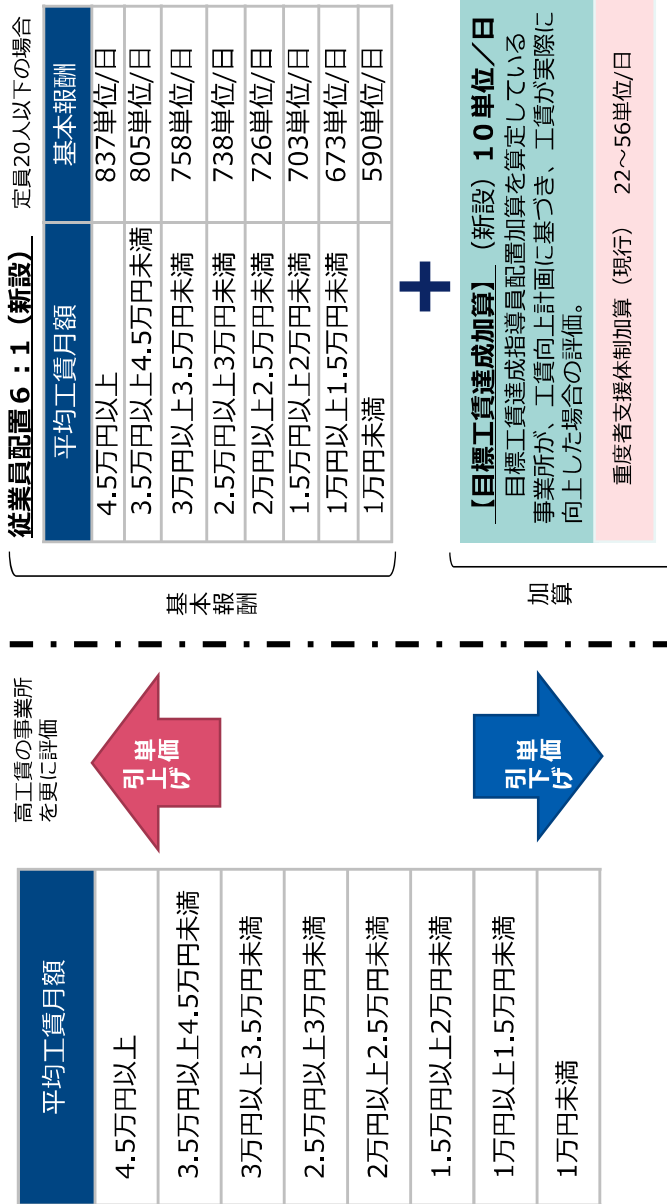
従業員配置６：１（新設）

定員20人以下の場合

| 平均工賃月額 | 基本報酬 |
|---|---|
| 4.5万円以上 | 837単位/日 |
| 3.5万円以上4.5万円未満 | 805単位/日 |
| 3万円以上3.5万円未満 | 758単位/日 |
| 2.5万円以上3万円未満 | 738単位/日 |
| 2万円以上2.5万円未満 | 726単位/日 |
| 1.5万円以上2万円未満 | 703単位/日 |
| 1万円以上1.5万円未満 | 673単位/日 |
| 1万円未満 | 590単位/日 |

基本報酬

＋

【目標工賃達成加算】（新設）１０単位／日
目標工賃達成指導員配置加算を算定している事業所が、工賃向上計画に基づき、工賃が実際に向上した場合の評価。

重度者支援体制加算（現行） 22～56単位/日

加算

高工賃の事業所を更に評価

単価引上げ

単価引下げ

| 平均工賃月額 |
|---|
| 4.5万円以上 |
| 3.5万円以上4.5万円未満 |
| 3万円以上3.5万円未満 |
| 2.5万円以上3万円未満 |
| 2万円以上2.5万円未満 |
| 1.5万円以上2万円未満 |
| 1万円以上1.5万円未満 |
| 1万円未満 |